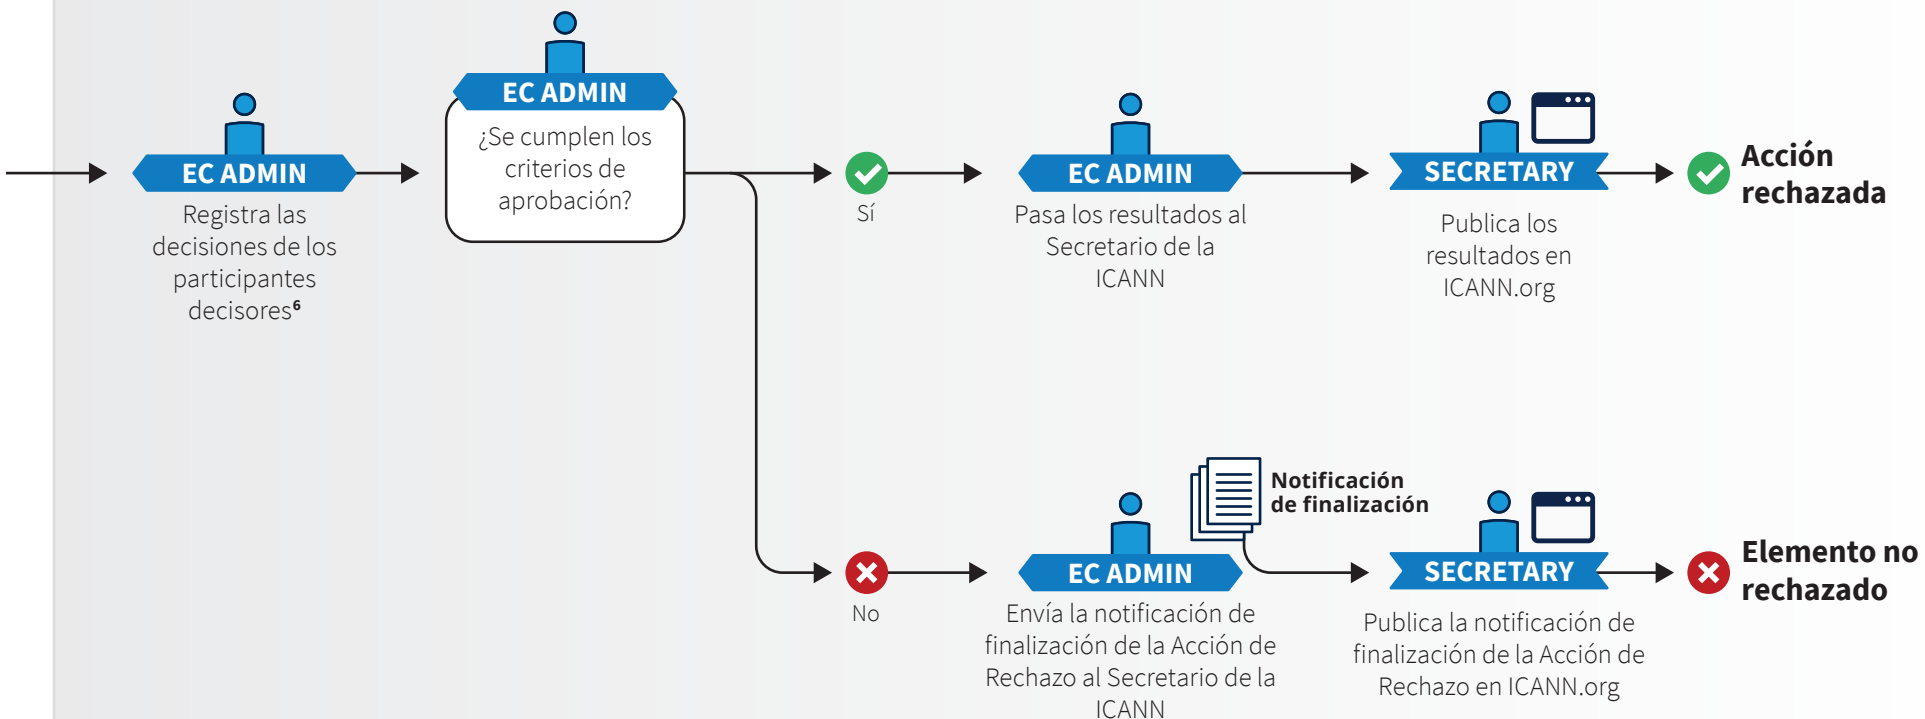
EC ADMIN

Registra las decisiones de los participantes decisores$^6$

EC ADMIN

¿Se cumplen los criterios de aprobación?

Sí

EC ADMIN

Pasa los resultados al Secretario de la ICANN

SECRETARY

Publica los resultados en ICANN.org

Acción rechazada

No

Notificación de finalización

EC ADMIN

Envía la notificación de finalización de la Acción de Rechazo al Secretario de la ICANN

SECRETARY

Publica la notificación de finalización de la Acción de Rechazo en ICANN.org

Elemento no rechazado